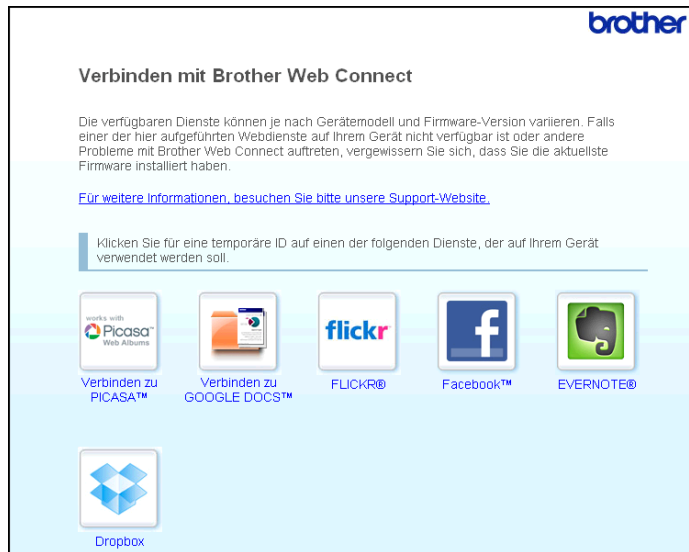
brother

Verbinden mit Brother Web Connect

Die verfügbaren Dienste können je nach Gerätemodell und Firmware-Version variieren. Falls einer der hier aufgeführten Webdienste auf Ihrem Gerät nicht verfügbar ist oder andere Probleme mit Brother Web Connect auftreten, vergewissern Sie sich, dass Sie die aktuellste Firmware installiert haben.

Für weitere Informationen, besuchen Sie bitte unsere Support-Website.

Klicken Sie für eine temporäre ID auf einen der folgenden Dienste, der auf Ihrem Gerät verwendet werden soll.

works with Picasa Web Albums

Verbinden zu PICASA™

Verbinden zu GOOGLE DOCS™

flickr

FLICKR®

Facebook™

EVERNOTE®

Dropbox